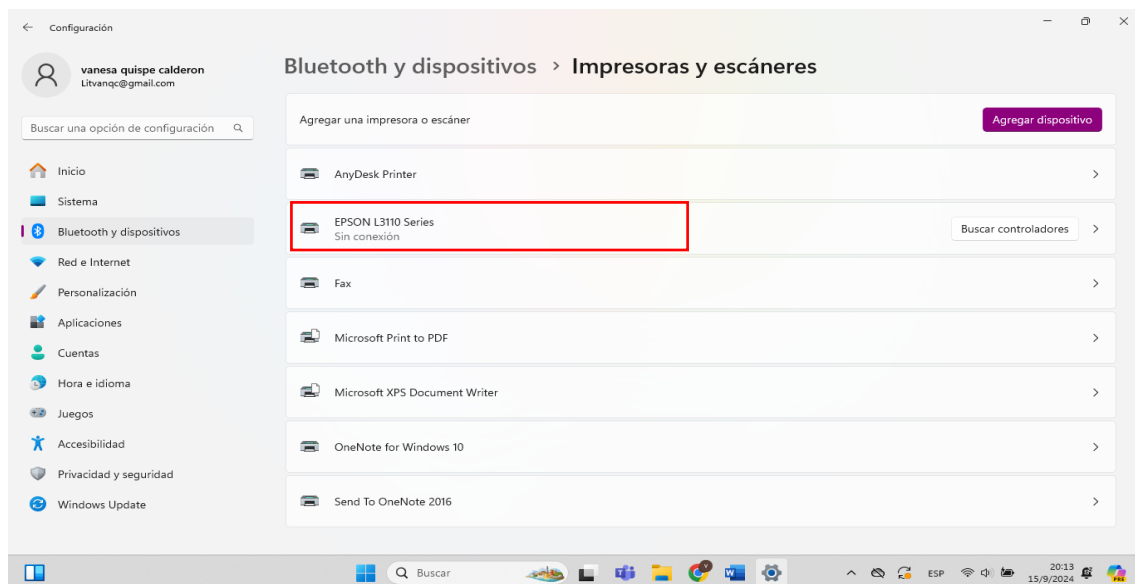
Configuración

vanesa quispe calderon
Litvanqc@gmail.com

Buscar una opción de configuración

Inicio
Sistema
Bluetooth y dispositivos
Red e Internet
Personalización
Aplicaciones
Cuentas
Hora e idioma
Juegos
Accesibilidad
Privacidad y seguridad
Windows Update

Bluetooth y dispositivos > Impresoras y escáneres

Agregar una impresora o escáner
Agregar dispositivo

AnyDesk Printer

EPSON L3110 Series
Sin conexión
Buscar controladores

Fax

Microsoft Print to PDF

Microsoft XPS Document Writer

OneNote for Windows 10

Send To OneNote 2016

Buscar

ESP
20:13
15/9/2024